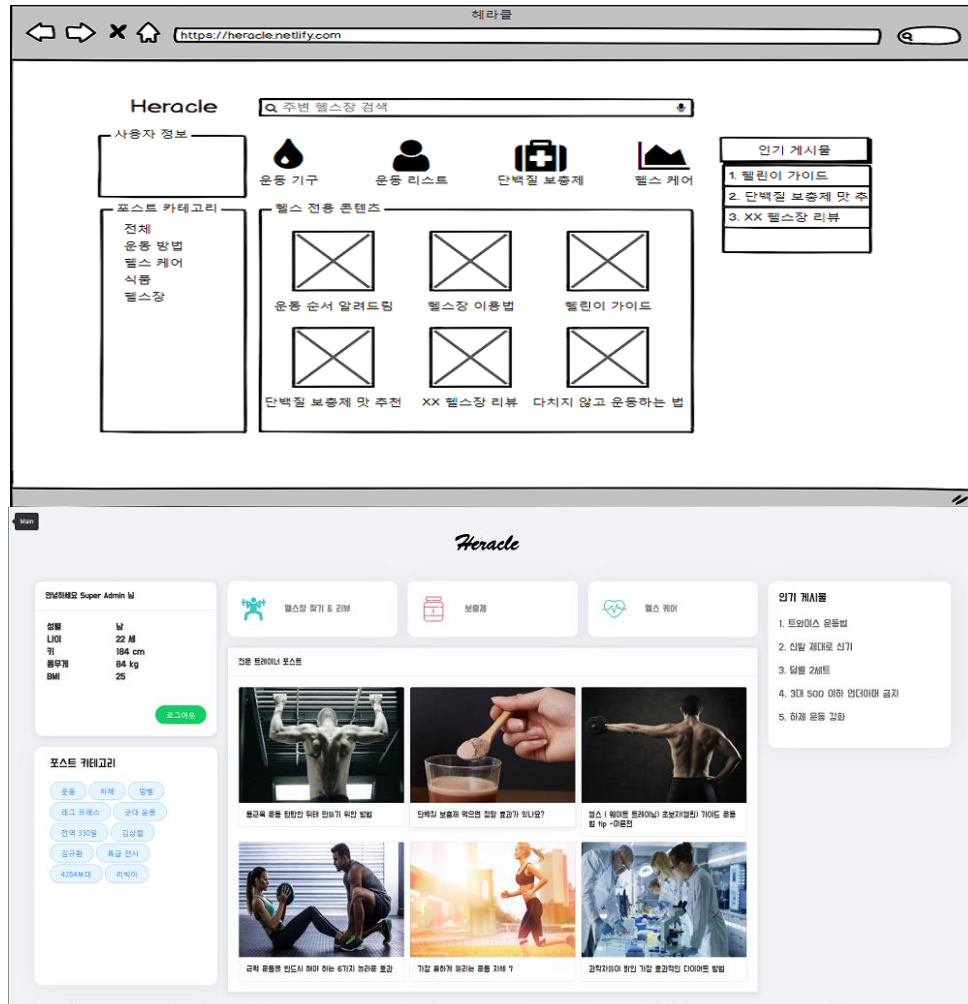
헤라클

https://heracle.netlify.com

Heracle

주변 헬스장 검색

사용자 정보

운동 기구
운동 리스트
단백질 보충제
헬스 케어

인기 게시물
1. 헬린이 가이드
2. 단백질 보충제 맛 추
3. XX 헬스장 리뷰

포스트 카테고리
전체
운동 방법
헬스 케어
식품
헬스장

헬스 전용 콘텐츠

운동 순서 알려드림
헬스장 이용법
헬린이 가이드
단백질 보충제 맛 추천
XX 헬스장 리뷰
다치지 않고 운동하는 법

Main

Heracle

안녕하세요 Super Admin 님

| 성별 | 남 |
|---|---|
| 나이 | 22 세 |
| 키 | 184 cm |
| 몸무게 | 84 kg |
| BMI | 25 |

로그아웃

포스트 카테고리
운동
하체
덤벨
레그 프레스
군대 운동
전역 330일
김상협
김규환
특급 전사
4284부대
리비아

헬스장 찾기 & 리뷰
보충제
헬스 케어

전문 트레이너 포스트

등근육 운동 탄탄한 뒤태 만들기 위한 방법
단백질 보충제 먹으면 정말 효과가 있나요?
웨스 ( 웨이트 트레이닝) 초보(헬린이) 가이드 운동 팁 tip -이준진
근력 운동을 반드시 해야 하는 6가지 놀라운 효과
가장 효과적 유리는 운동 자세 7
과학자들이 밝힌 가장 효과적인 다이어트 방법

인기 게시물
1. 트와이스 운동법
2. 신발 제대로 신기
3. 덤벨 2세트
4. 3대 500 이하 언더아머 금지
5. 하체 운동 강화